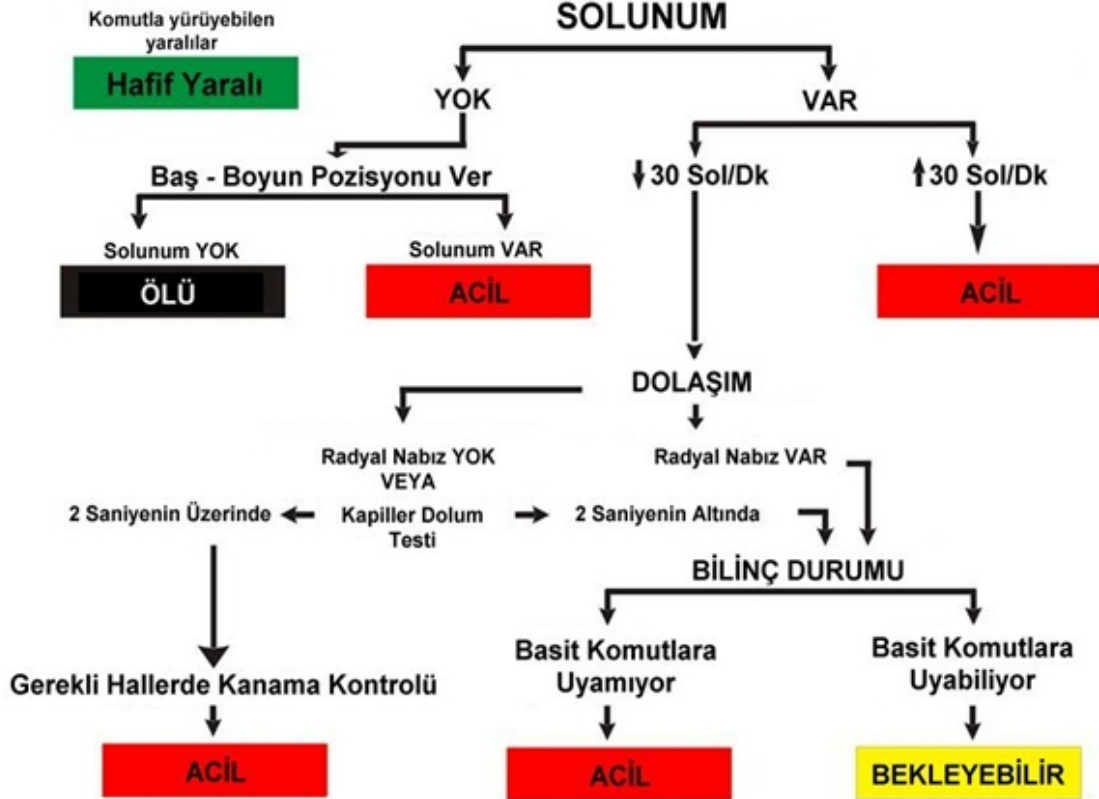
Komutla yürüyebilen yaralılar

Hafif Yaralı

SOLUNUM

YOK

VAR

Baş - Boyun Pozisyonu Ver

↓30 Sol/Dk

↑30 Sol/Dk

Solunum YOK

ÖLÜ

Solunum VAR

ACİL

ACİL

DOLAŞIM

Radyal Nabız YOK VEYA

Radyal Nabız VAR

2 Saniyenin Üzerinde

Kapiller Dolum Testi

2 Saniyenin Altında

BİLİNÇ DURUMU

Gerekli Hallerde Kanama Kontrolü

Basit Komutlara Uyamıyor

Basit Komutlara Uyabiliyor

ACİL

ACİL

BEKLEYEBİLİR